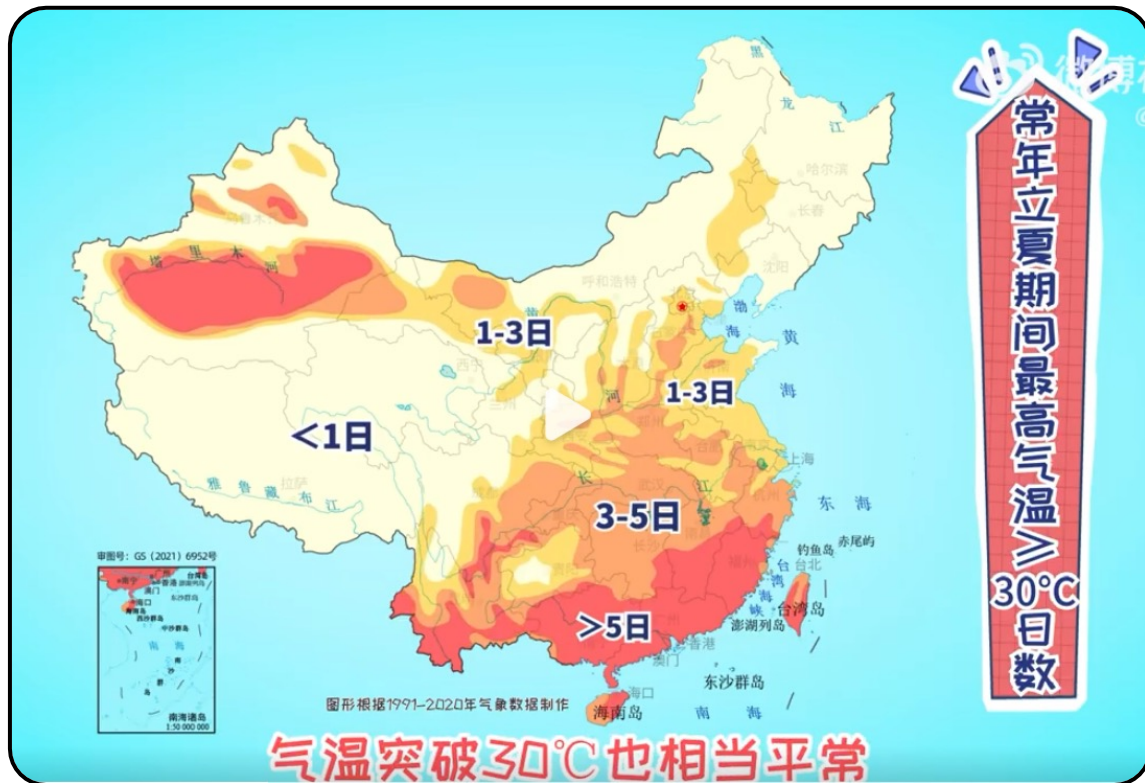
常年立夏期间最高气温≥30℃日数

1-3日

1-3日

<1日

3-5日

>5日

塔里木河

呼和浩特

哈尔滨

长春

沈阳

黑

龙

江

渤

海

黄

海

东

海

上海

雅鲁藏布江

长

江

河

钓鱼岛

赤尾屿

台北

台

湾

台湾岛

澎湖列岛

香港

澳门

海口

东沙群岛

海南岛

南

海

审图号：GS（2021）6952号

南海诸岛
1:50 000 000

图形根据1991-2020年气象数据制作

气温突破30℃也相当平常